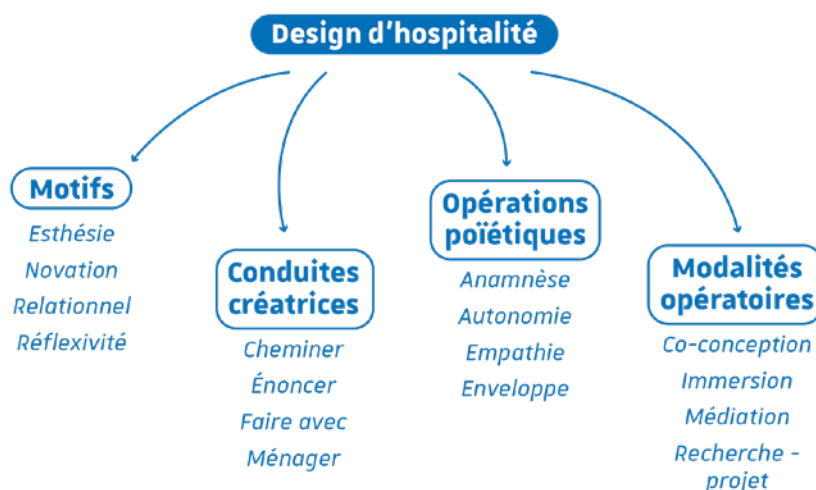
Design d'hospitalité

Motifs
Esthésie
Novation
Relationnel
Réflexivité

Conduites créatrices
Cheminer
Énoncer
Faire avec
Ménager

Opérations poïétiques
Anamnèse
Autonomie
Empathie
Enveloppe

Modalités opératoires
Co-conception
Immersion
Médiation
Recherche - projet